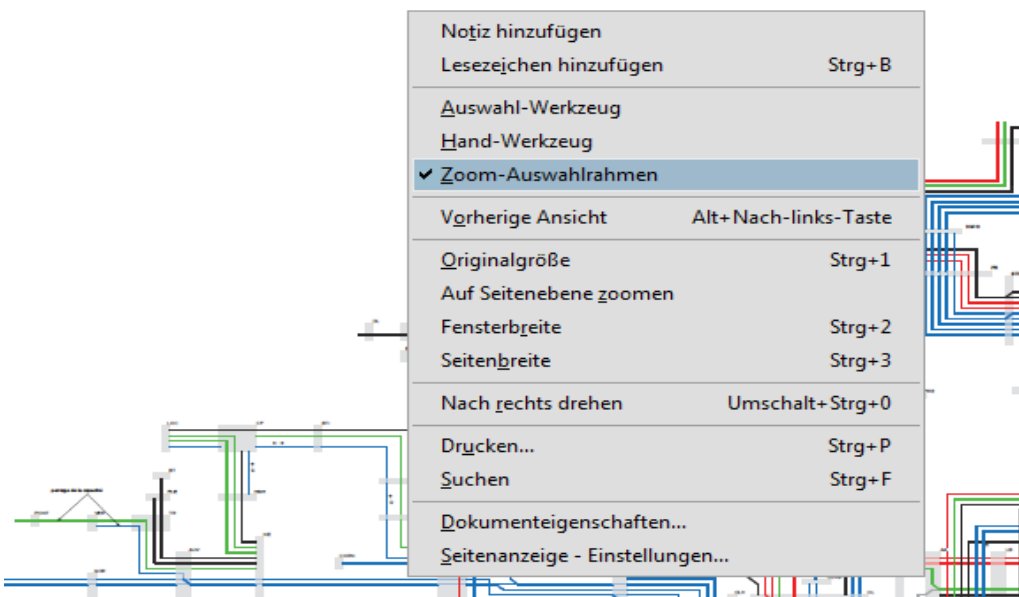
Notiz hinzufügen
Lesezeichen hinzufügen Strg+B

Auswahl-Werkzeug
Hand-Werkzeug
✔ Zoom-Auswahlrahmen

Vorherige Ansicht Alt+Nach-links-Taste

Originalgröße Strg+1
Auf Seitenebene zoomen
Fensterbreite Strg+2
Seitenbreite Strg+3

Nach rechts drehen Umschalt+Strg+0

Drucken... Strg+P
Suchen Strg+F

Dokumenteigenschaften...
Seitenanzeige - Einstellungen...